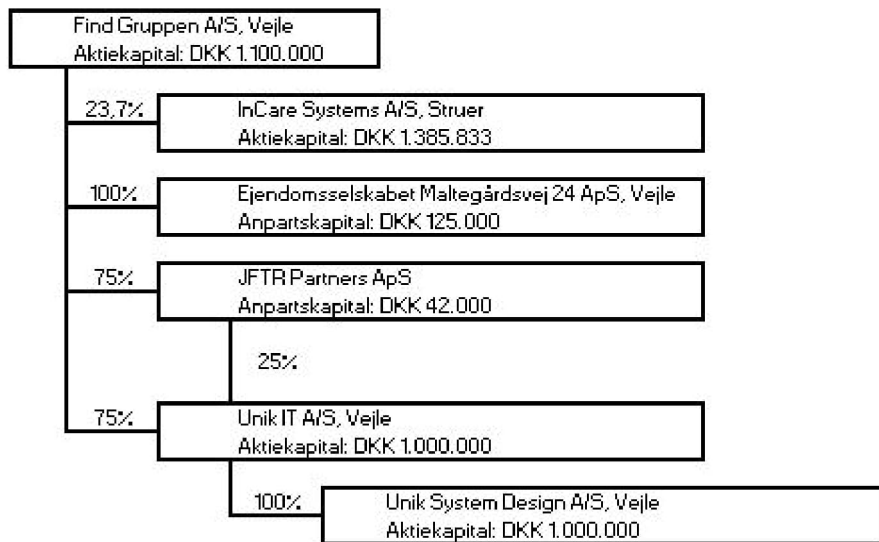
Find Gruppen A/S, Vejle
Aktiekapital: DKK 1.100.000

23,7%

InCare Systems A/S, Struer
Aktiekapital: DKK 1.385.833

100%

Ejendomsselskabet Maltegårdsvej 24 ApS, Vejle
Anpartskapital: DKK 125.000

75%

JFTR Partners ApS
Anpartskapital: DKK 42.000

25%

75%

Unik IT A/S, Vejle
Aktiekapital: DKK 1.000.000

100%

Unik System Design A/S, Vejle
Aktiekapital: DKK 1.000.000